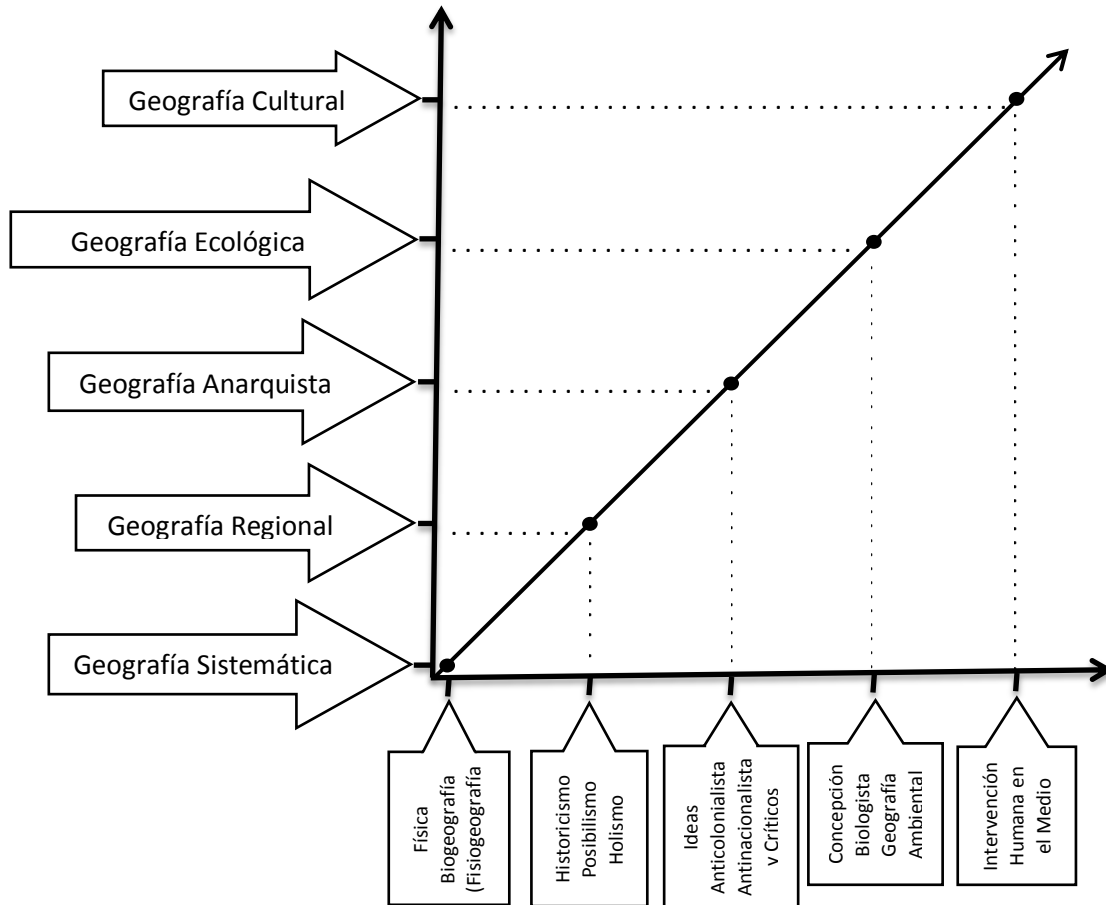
Geografía Cultural

Geografía Ecológica

Geografía Anarquista

Geografía Regional

Geografía Sistemática

Física
Biogeografía
(Fisiogeografía

Historicismo
Posibilismo
Holismo

Ideas
Anticolonialista
Antinacionalista
y Críticos

Concepción
Biologista
Geografía
Ambiental

Intervención
Humana en
el Medio